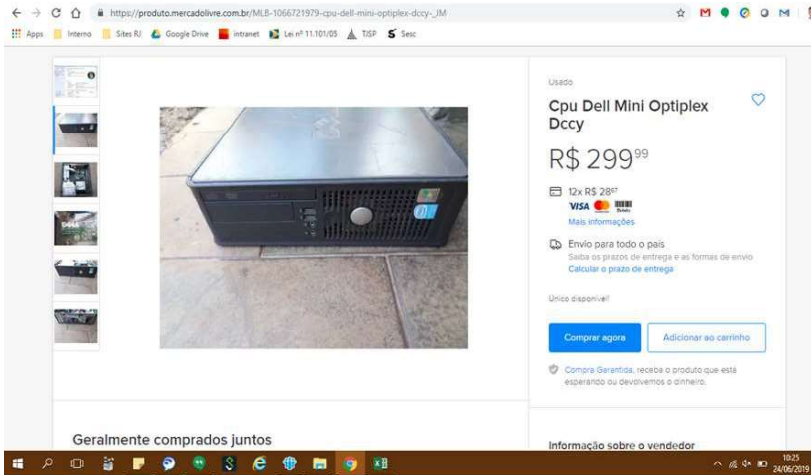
https://produto.mercadolivre.com.br/MLB-1066721979-cpu-dell-mini-optiplex-dccy-_JM

Apps Interno Sites RJ Google Drive intranet Lei nº 11.101/05 TJSP Sesc

Usado

Cpu Dell Mini Optiplex Dccy

R$ 299$^{99}$

12x R$ 28$^{57}$

VISA Boleto

Mais informações

Envio para todo o país

Saiba os prazos de entrega e as formas de envio.

Calcular o prazo de entrega

Único disponível!

Comprar agora

Adicionar ao carrinho

Compra Garantida, receba o produto que está esperando ou devolvemos o dinheiro.

Geralmente comprados juntos

Informação sobre o vendedor

10:25
24/06/2019